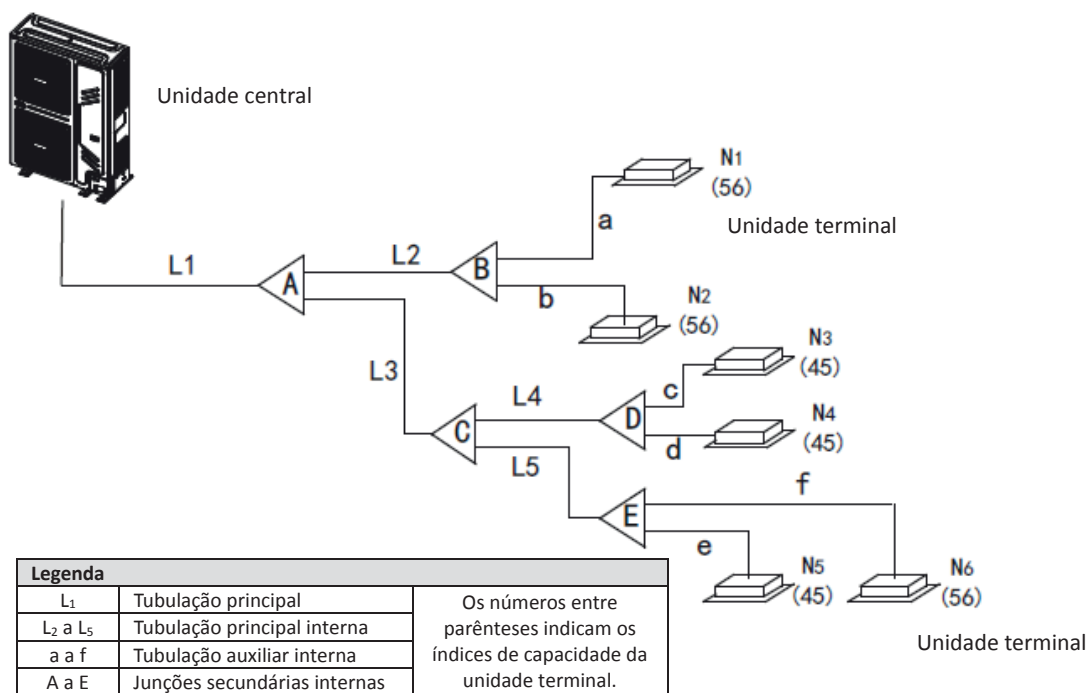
Unidade central

N1 (56)

a

Unidade terminal

L1

A

L2

B

b

N2 (56)

N3 (45)

L3

L4

c

D

C

N4 (45)

d

L5

f

E

e

N5 (45)

N6 (56)

Unidade terminal

| Legenda | | |
|---|---|---|
| $L_1$ | Tubulação principal | Os números entre parênteses indicam os índices de capacidade da unidade terminal. |
| $L_2$ a $L_5$ | Tubulação principal interna | |
| a a f | Tubulação auxiliar interna | |
| A a E | Junções secundárias internas | |